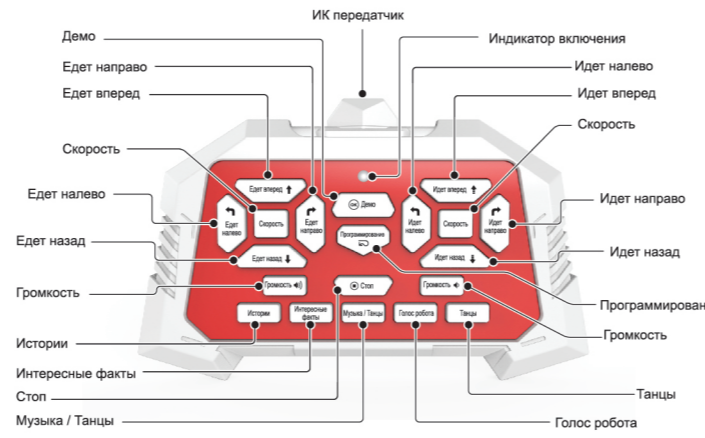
ИК передатчик

Демо

Индикатор включения

Едет направо

Идет налево

Едет вперед

Идет вперед

Скорость

Скорость

Едет налево

Идет направо

Едет назад

Идет назад

Громкость

Программирован

Громкость

Истории

Интересные факты

Стоп

Танцы

Музыка / Танцы

Голос робота

Едет вперед

Скорость

Едет налево

Едет направо

Демо

Едет назад

Идет вперед

Скорость

Идет налево

Идет направо

Программирование

Идет назад

Громкость

Стоп

Громкость

Истории

Интересные факты

Музыка / Танцы

Голос робота

Танцы